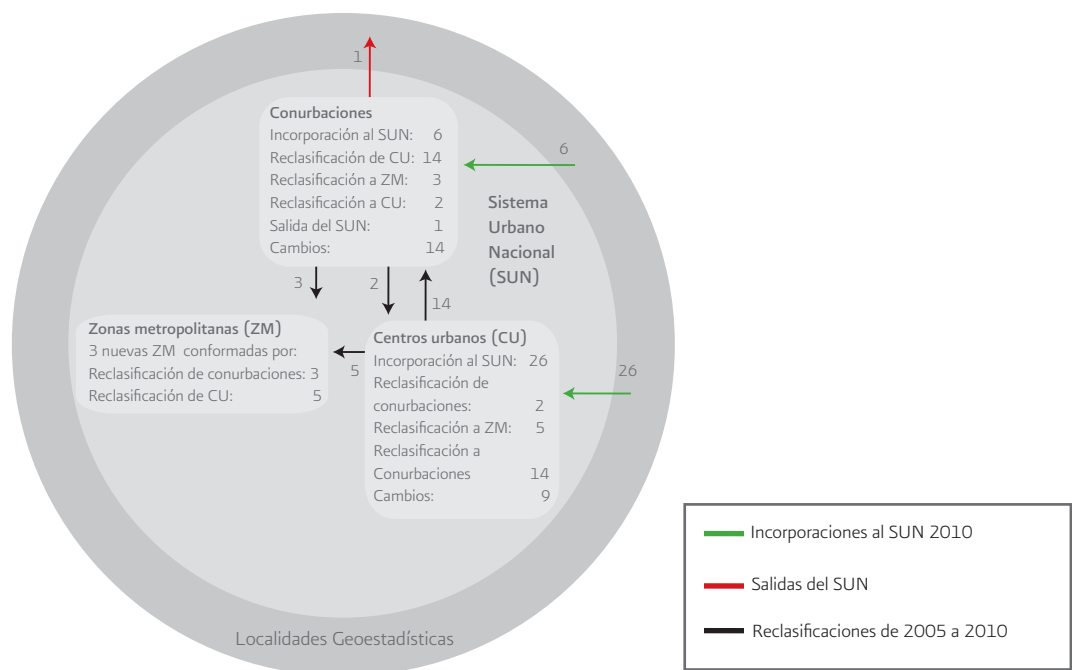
1

Conurbaciones
Incorporación al SUN: 6
Reclasificación de CU: 14
Reclasificación a ZM: 3
Reclasificación a CU: 2
Salida del SUN: 1
Cambios: 14

6

Sistema Urbano Nacional (SUN)

3

2

14

Zonas metropolitanas (ZM)
3 nuevas ZM conformadas por:
Reclasificación de conurbaciones: 3
Reclasificación de CU: 5

5

Centros urbanos (CU)
Incorporación al SUN: 26
Reclasificación de conurbaciones: 2
Reclasificación a ZM: 5
Reclasificación a Conurbaciones 14
Cambios: 9

26

Localidades Geoestadísticas

Incorporaciones al SUN 2010
Salidas del SUN
Reclasificaciones de 2005 a 2010